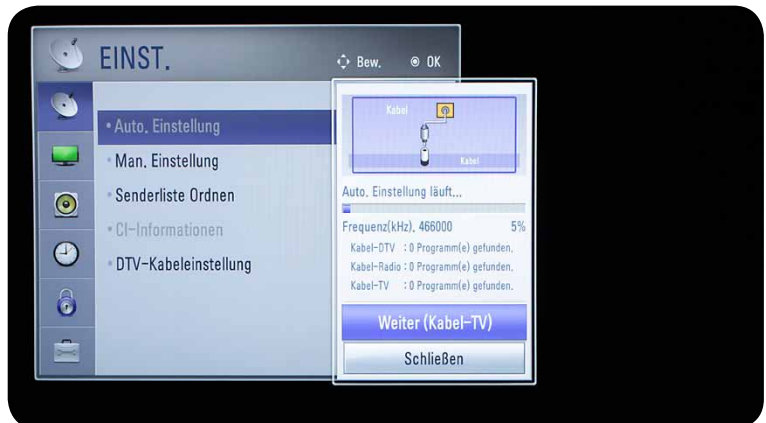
EINST.

Bew. OK

• Auto. Einstellung
• Man. Einstellung
• Senderliste Ordnen
• CI-Informationen
• DTV-Kabeleinstellung

Kabel
Kabel

Auto. Einstellung läuft...

Frequenz(kHz). 466000 5%

Kabel-DTV : 0 Programm(e) gefunden.
Kabel-Radio : 0 Programm(e) gefunden.
Kabel-TV : 0 Programm(e) gefunden.

Weiter (Kabel-TV)

Schließen